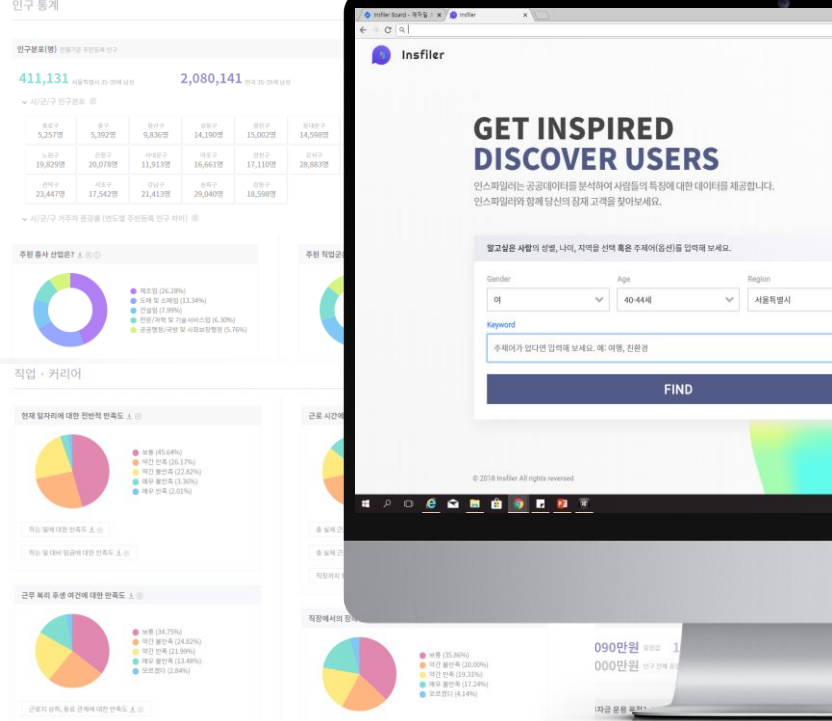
인구 통계

인구분포(명) 전월기준 주민등록 인구

411,131 서울특별시 35-39세 남성

2,080,141 전국 35-39세 남성

시/군/구 인구분포

| 종로구 5,257명 | 중구 5,392명 | 용산구 9,836명 | 성동구 14,190명 | 광진구 15,002명 | 동대문구 14,598명 |
|---|---|---|---|---|---|
| 노원구 19,829명 | 은평구 20,078명 | 서대문구 11,913명 | 마포구 16,661명 | 양천구 17,110명 | 강서구 28,883명 |
| 관악구 23,447명 | 서초구 17,542명 | 강남구 21,413명 | 송파구 29,040명 | 강동구 18,598명 | |

시/군/구 거주자 증감률 (연도별 주민등록 인구 차이)

주된 종사 산업은?

제조업 (26.28%)
도매 및 소매업 (13.34%)
건설업 (7.99%)
전문/과학 및 기술서비스업 (6.30%)
공공행정/국방 및 사회보장행정 (5.76%)

주된 직업군

직업 · 커리어

현재 일자리에 대한 전반적 만족도

보통 (45.64%)
약간 만족 (26.17%)
약간 불만족 (22.82%)
매우 불만족 (3.36%)
매우 만족 (2.01%)

하는 일에 대한 만족도
하는 일 대비 임금에 대한 만족도

근로 시간에

근무 복리 후생 여건에 대한 만족도

보통 (34.75%)
약간 불만족 (24.82%)
약간 만족 (21.99%)
매우 불만족 (13.48%)
모르겠다 (2.84%)

근로자 상하, 동료 관계에 대한 만족도

직장에서의

보통 (35.86%)
약간 불만족 (20.00%)
약간 만족 (19.31%)
매우 불만족 (17.24%)
모르겠다 (4.14%)

090만원
000만원

Insfiler Board - 매거칠 ×
Insfiler ×

Insfiler

GET INSPIRED
DISCOVER USERS

인스파일러는 공공데이터를 분석하여 사람들의 특징에 대한 데이터를 제공합니다.
인스파일러와 함께 당신의 잠재 고객을 찾아보세요.

알고싶은 사람의 성별, 나이, 지역을 선택 혹은 주제어(옵션)를 입력해 보세요.

Gender
여

Age
40-44세

Region
서울특별시

Keyword
주제어가 있다면 입력해 보세요. 예: 여행, 친환경

FIND

© 2018 Insfiler All rights reserved